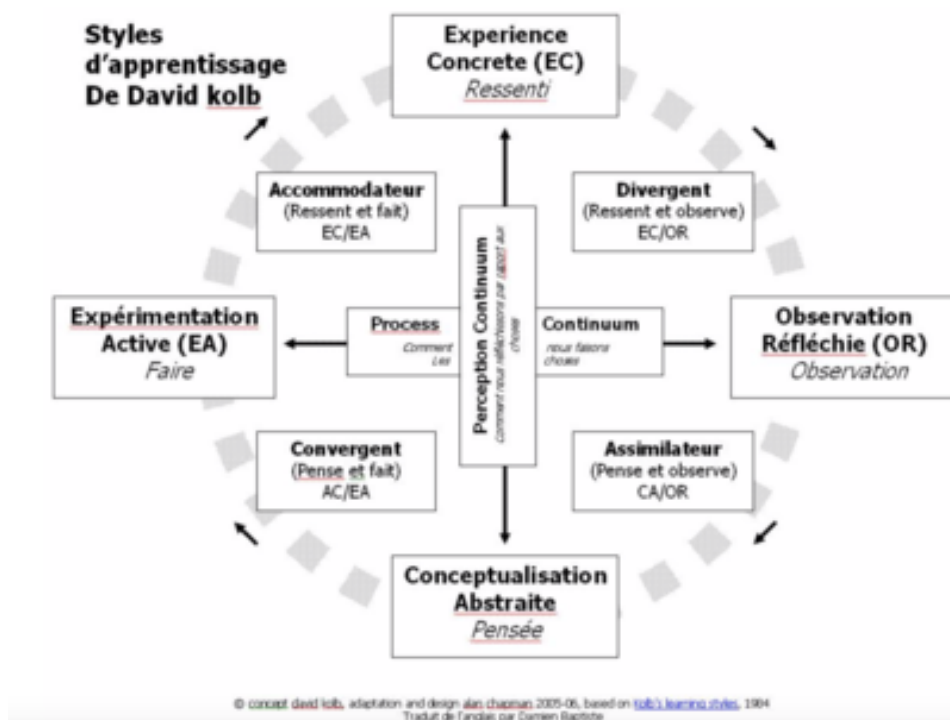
Styles d'apprentissage De David kolb

Experience Concrete (EC)
Ressenti

Accommodateur
(Ressent et fait)
EC/EA

Divergent
(Ressent et observe)
EC/OR

Expérimentation Active (EA)
Faire

Process
Comment Les

Perception Continuum
comment nous réfléchissons par rapport aux choses

Continuum
nous faisons choses

Observation Réfléchie (OR)
Observation

Convergent
(Pense et fait)
AC/EA

Assimilateur
(Pense et observe)
CA/OR

Conceptualisation Abstraite
Pensée

© concept david kolb, adaptation and design alan chapman 2005-06, based on kolb's learning styles, 1984
Traduit de l'anglais par Damien Baptiste